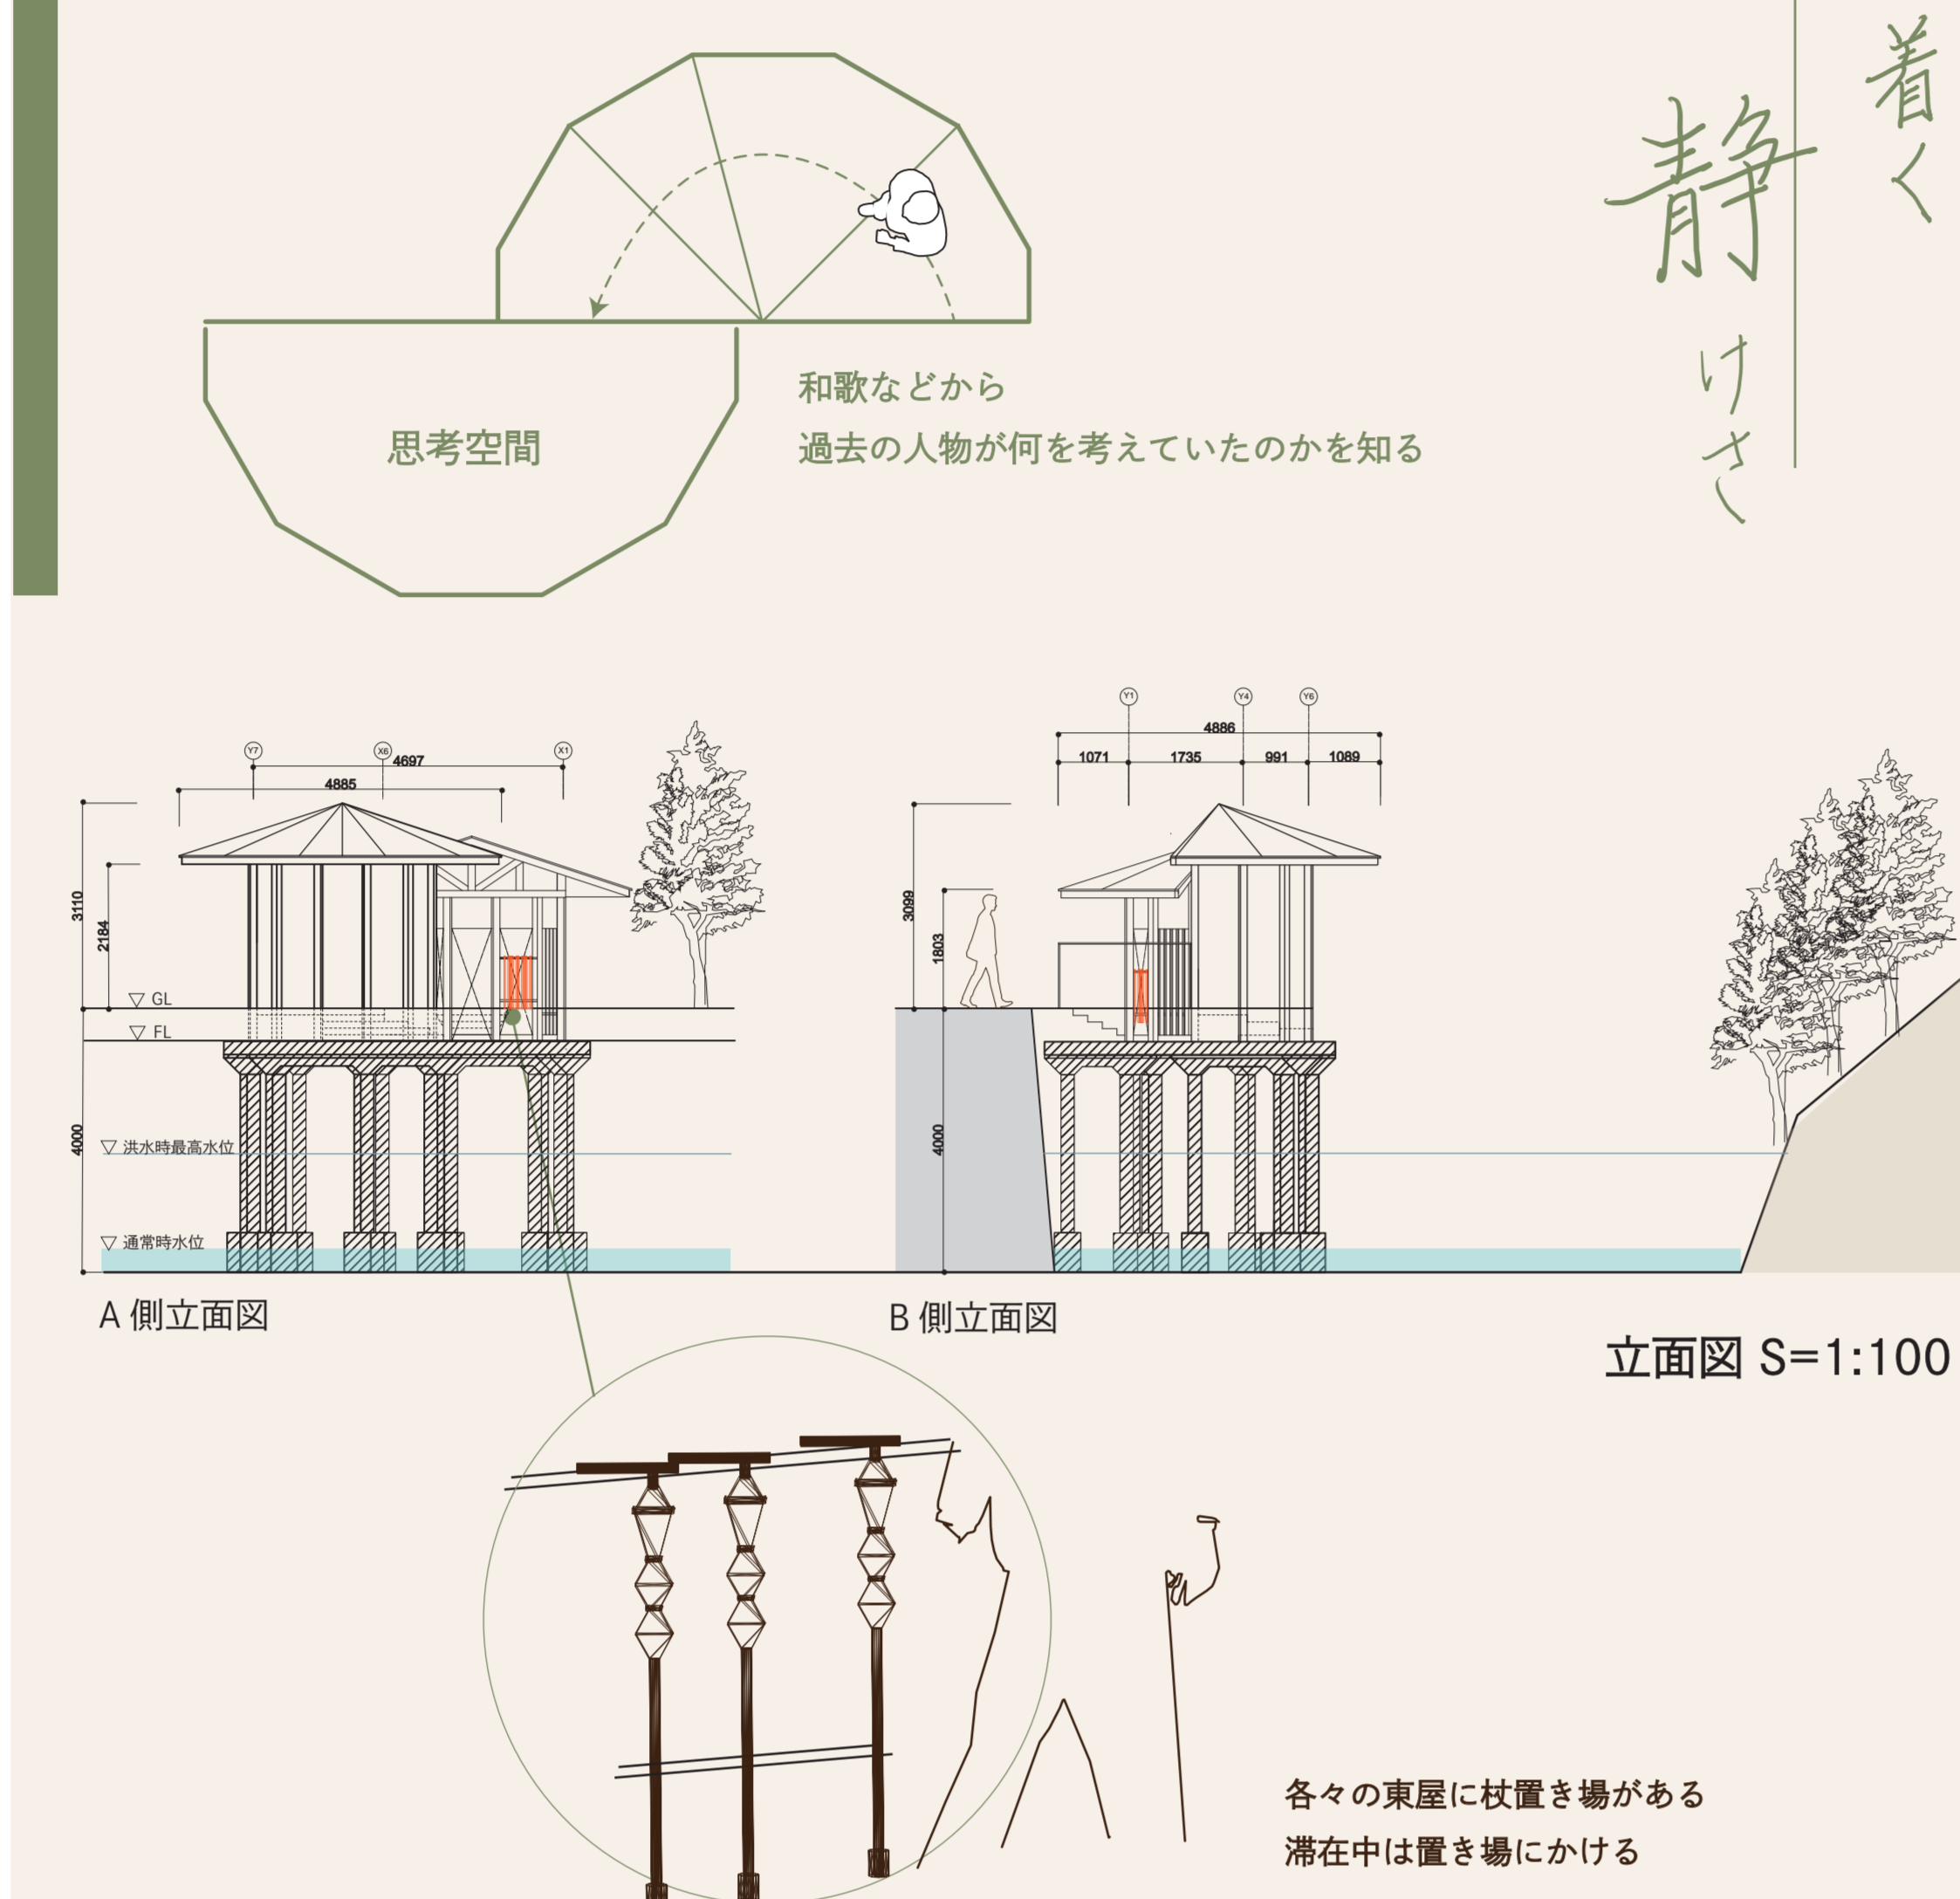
静
着く
けさ

思考空間

和歌などから
過去の人物が何を考えていたのかを知る

Y7 X6 X1
4697
4885
3110
2184
▽ GL
▽ FL
4000
▽ 洪水時最高水位
▽ 通常時水位

Y1 Y4 Y6
4886
1071 1735 991 1089
3099
1803
4000

A 側立面図

B 側立面図

立面図 S=1:100

各々の東屋に杖置き場がある
滞在中は置き場にかける